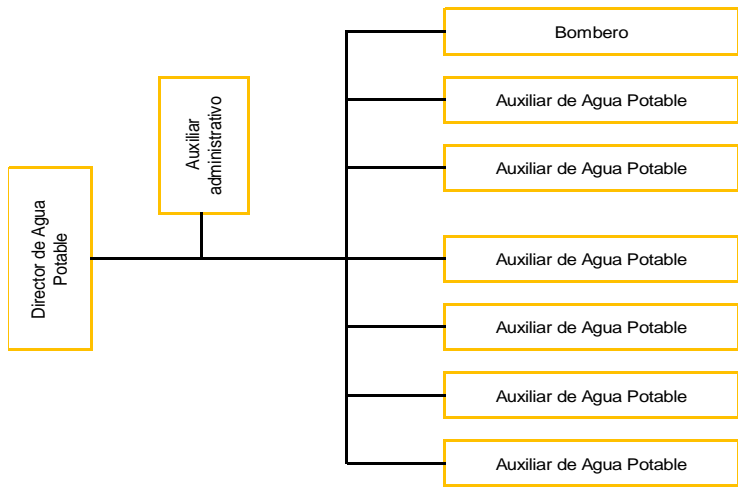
Director de Agua Potable

Auxiliar administrativo

Bombero

Auxiliar de Agua Potable

Auxiliar de Agua Potable

Auxiliar de Agua Potable

Auxiliar de Agua Potable

Auxiliar de Agua Potable

Auxiliar de Agua Potable